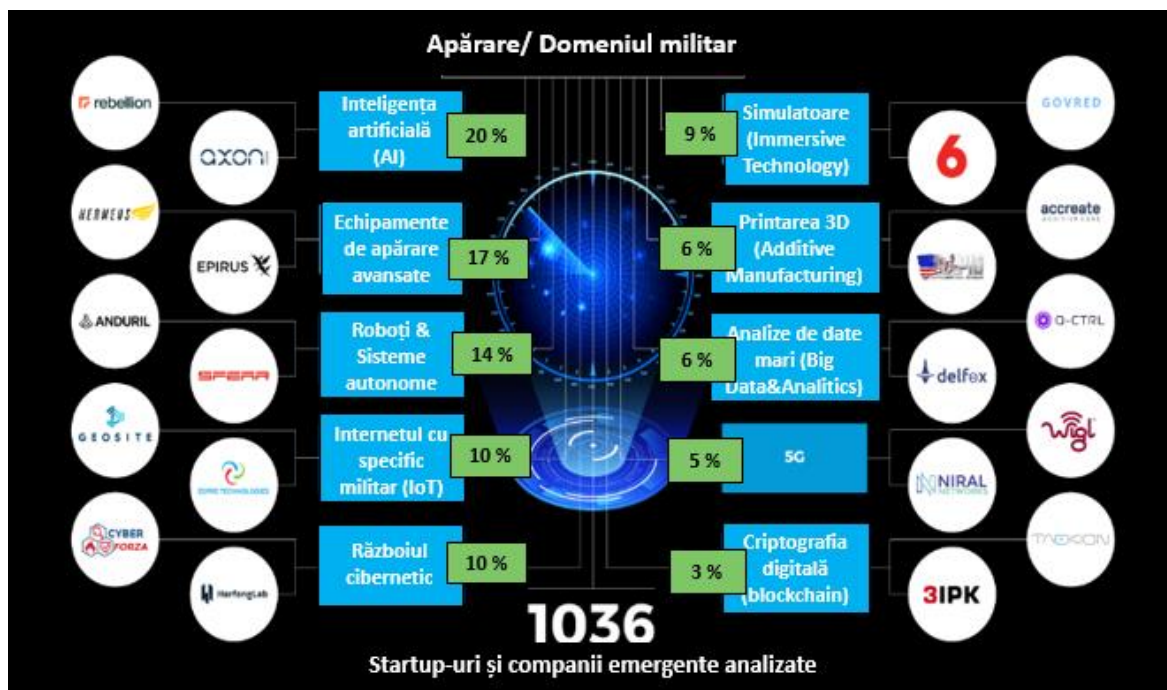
Apărare/ Domeniul militar

rebellion

axon

HERMEUS

EPIRUS

ANDURIL

SPERA

GEOSITE

ZEPRE TECHNOLOGIES

CYBER FORZA

HarfangLab

Inteligența artificială (AI) 20 %

Echipamente de apărare avansate 17 %

Roboți & Sisteme autonome 14 %

Internetul cu specific militar (IoT) 10 %

Războiul cibernetic 10 %

9 % Simulatoare (Immersive Technology)

6 % Printarea 3D (Additive Manufacturing)

6 % Analize de date mari (Big Data&Analitics)

5 % 5G

3 % Criptografia digitală (blockchain)

GOVRED

6

accreate

Q-CTRL

delfox

wigl

NIRAL NETWORKS

TAEKON

3IPK

1036

Startup-uri și companii emergente analizate